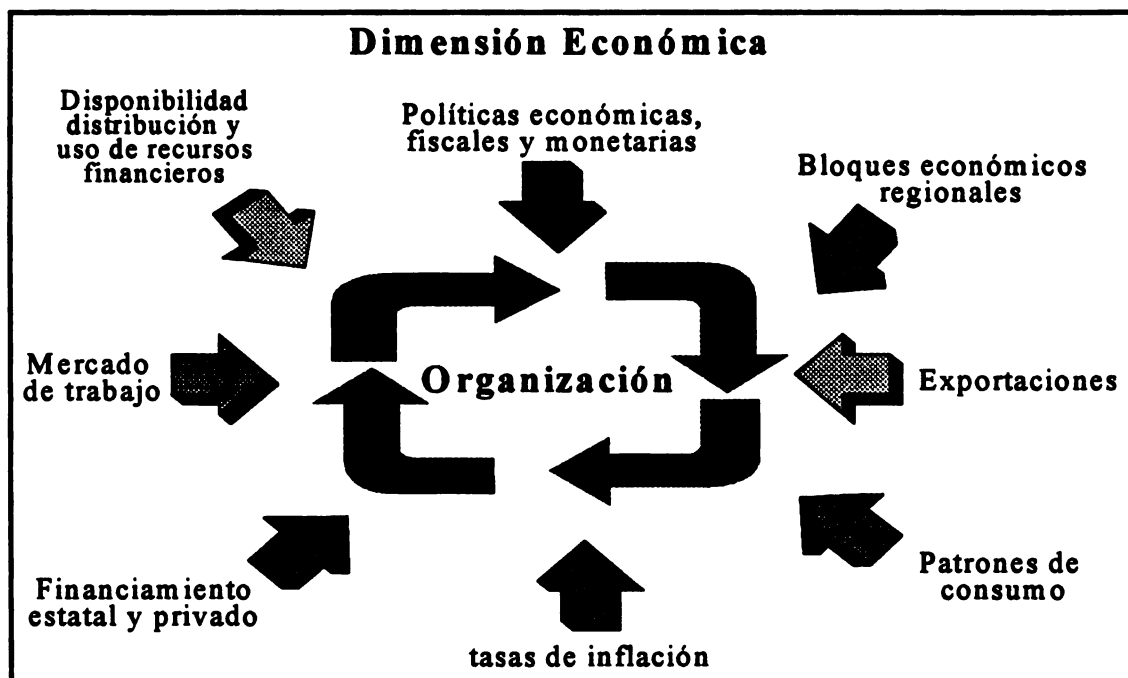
Dimensión Económica

Disponibilidad distribución y uso de recursos financieros

Políticas económicas, fiscales y monetarias

Bloques económicos regionales

Mercado de trabajo

Organización

Exportaciones

Financiamiento estatal y privado

tasas de inflación

Patrones de consumo